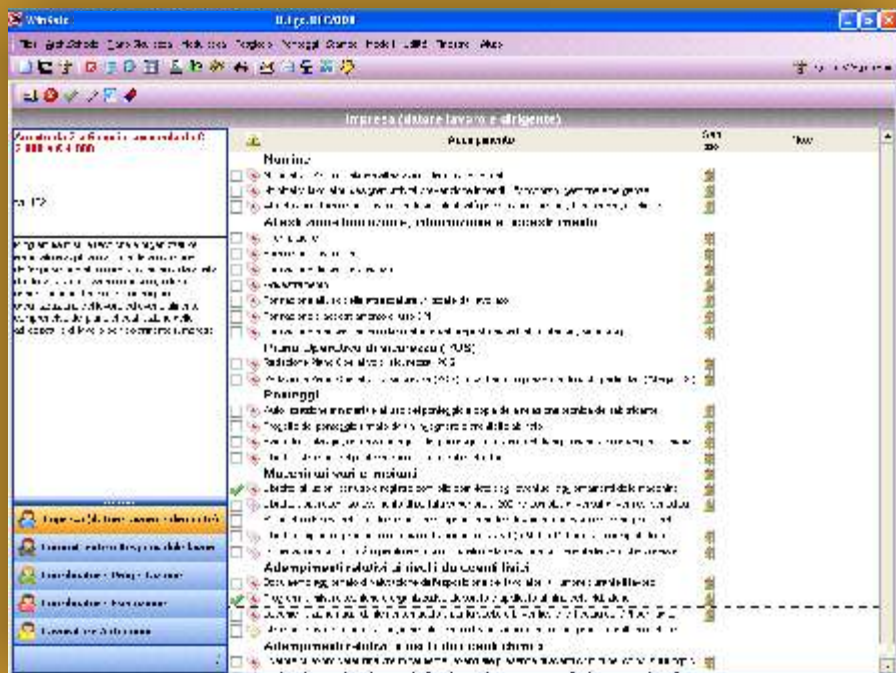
WinSafe

Impresa (datore lavoro e dirigente)

Adempimento

Nomine

Attestazione formazione, informazione e addestramento

Piano Operativo di Sicurezza (POS)

Ponteggi

Macchine ed attrezzature

Adempimenti relativi ai rischi da agenti fisici

Adempimenti relativi ai rischi da agenti chimici

Impresa (datore lavoro e dirigente)

Coordinatore - Progettazione

Coordinatore - Esecuzione

Committente

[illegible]